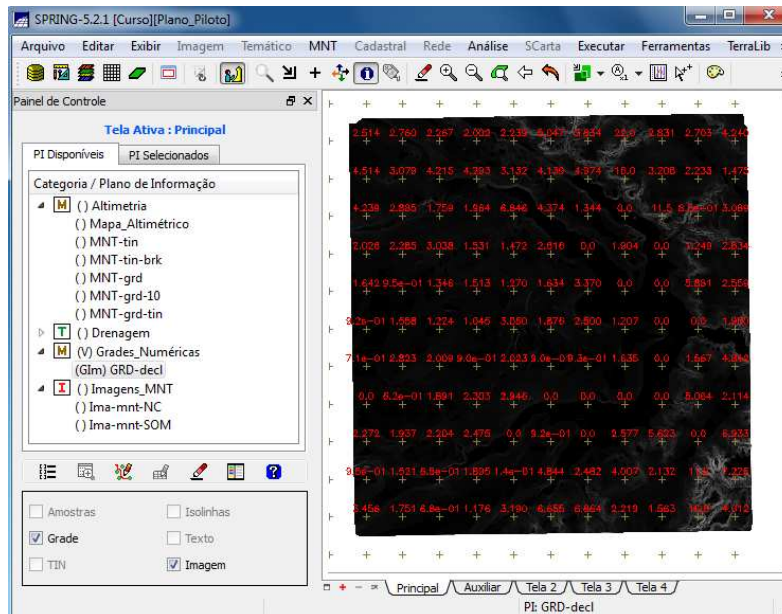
SPRING-5.2.1 [Curso][Plano_Piloto]

Arquivo Editar Exibir Imagem Temático MNT Cadastral Rede Análise SCarta Executar Ferramentas TerraLib

Painel de Controle

Tela Ativa : Principal

PI Disponíveis PI Selecionados

Categoria / Plano de Informação

M ( ) Altimetria
( ) Mapa_Altimétrico
( ) MNT-tin
( ) MNT-tin-brk
( ) MNT-grd
( ) MNT-grd-10
( ) MNT-grd-tin
T ( ) Drenagem
M (V) Grades_Numéricas
(Glm) GRD-decl
I ( ) Imagens_MNT
( ) Ima-mnt-NC
( ) Ima-mnt-SOM

Amostras
Isolinhas
Grade
Texto
TIN
Imagem

2.514 2.760 2.267 2.022 2.235 3.047 3.834 22.0 2.831 2.763 4.245
4.514 3.079 4.215 4.293 3.132 4.136 4.974 18.0 3.206 2.233 1.474
4.238 2.885 1.759 1.964 6.846 4.374 1.344 0.0 11.5 8.5e-01 3.089
2.026 2.285 3.038 1.531 1.472 2.616 0.0 1.904 0.0 3.249 2.834
1.642 9.5e-01 1.346 1.513 1.270 1.634 3.370 0.0 0.0 5.891 2.556
9.2e-01 1.558 1.224 1.045 3.050 1.876 2.500 1.207 0.0 0.0 1.900
7.1e-01 2.823 2.009 9.0e-01 2.023 9.0e-01 9.3e-01 1.635 0.0 1.667 4.860
0.0 6.2e-01 1.891 2.303 2.946 0.0 0.0 0.0 0.0 5.064 2.114
2.272 1.937 2.204 2.476 0.0 9.2e-01 0.0 2.577 5.623 0.0 6.933
9.5e-01 1.521 8.8e-01 1.895 1.4e-01 4.844 2.482 4.007 2.132 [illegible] 1.228
3.45e 1.751 6.8e-01 1.176 3.190 6.655 6.664 2.219 1.563 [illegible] 4.612

Principal Auxiliar Tela 2 Tela 3 Tela 4

PI: GRD-decl